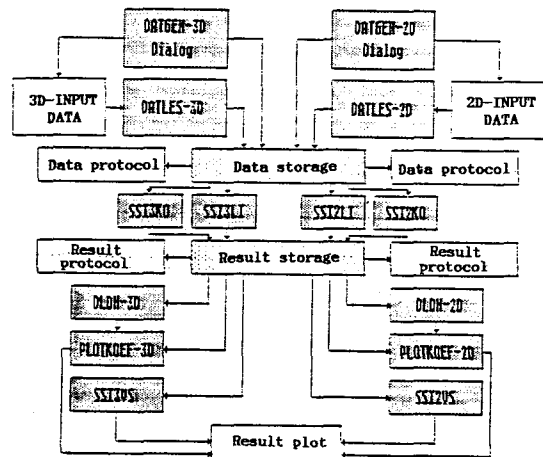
DATGEN-3D Dialog

DATGEN-2D Dialog

3D-INPUT DATA

DATLES-3D

DATLES-2D

2D-INPUT DATA

Data protocol

Data storage

Data protocol

SSI3KO

SSI3LT

SSI2LT

SSI2KO

Result protocol

Result storage

Result protocol

DLOH-3D

DLOH-2D

PLOTKOEF-3D

PLOTKOEF-2D

SSI3VS

SSI2VS

Result plot